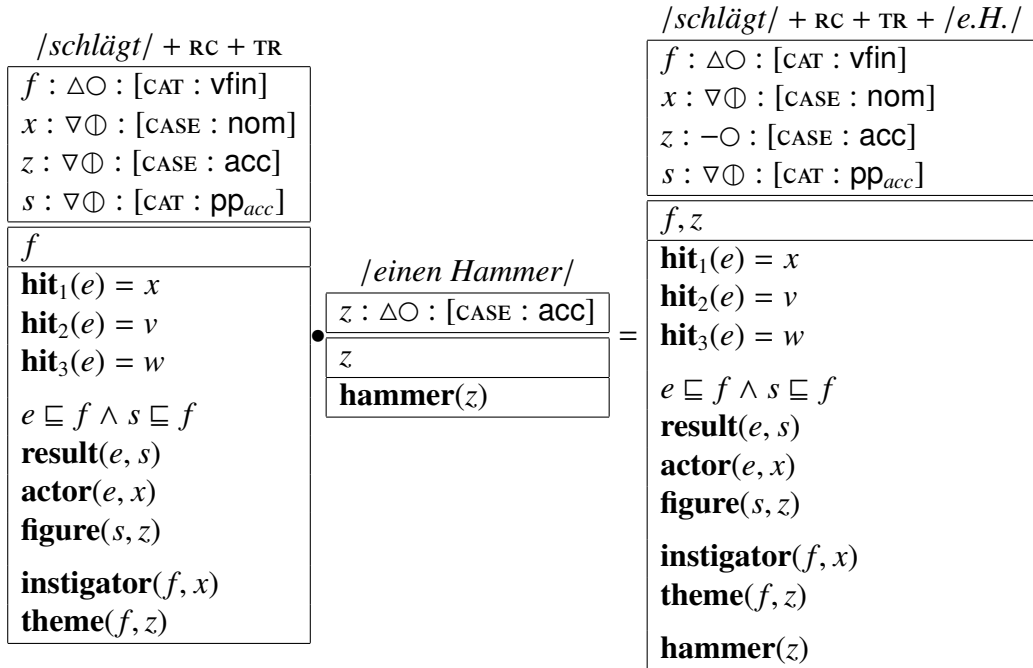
$/schlägt/ + \text{RC} + \text{TR}$

$f : \triangle\bigcirc : [\text{CAT} : \text{vfin}]$
$x : \nabla\oplus : [\text{CASE} : \text{nom}]$
$z : \nabla\oplus : [\text{CASE} : \text{acc}]$
$s : \nabla\oplus : [\text{CAT} : \text{pp}_{acc}]$

$f$

$\mathbf{hit}_1(e) = x$
$\mathbf{hit}_2(e) = v$
$\mathbf{hit}_3(e) = w$

$e \sqsubseteq f \wedge s \sqsubseteq f$
$\mathbf{result}(e, s)$
$\mathbf{actor}(e, x)$
$\mathbf{figure}(s, z)$

$\mathbf{instigator}(f, x)$
$\mathbf{theme}(f, z)$

$\bullet$

$/einen\ Hammer/$

$z : \triangle\bigcirc : [\text{CASE} : \text{acc}]$

$z$

$\mathbf{hammer}(z)$

$=$

$/schlägt/ + \text{RC} + \text{TR} + /e.H./$

$f : \triangle\bigcirc : [\text{CAT} : \text{vfin}]$
$x : \nabla\oplus : [\text{CASE} : \text{nom}]$
$z : -\bigcirc : [\text{CASE} : \text{acc}]$
$s : \nabla\oplus : [\text{CAT} : \text{pp}_{acc}]$

$f, z$

$\mathbf{hit}_1(e) = x$
$\mathbf{hit}_2(e) = v$
$\mathbf{hit}_3(e) = w$

$e \sqsubseteq f \wedge s \sqsubseteq f$
$\mathbf{result}(e, s)$
$\mathbf{actor}(e, x)$
$\mathbf{figure}(s, z)$

$\mathbf{instigator}(f, x)$
$\mathbf{theme}(f, z)$

$\mathbf{hammer}(z)$